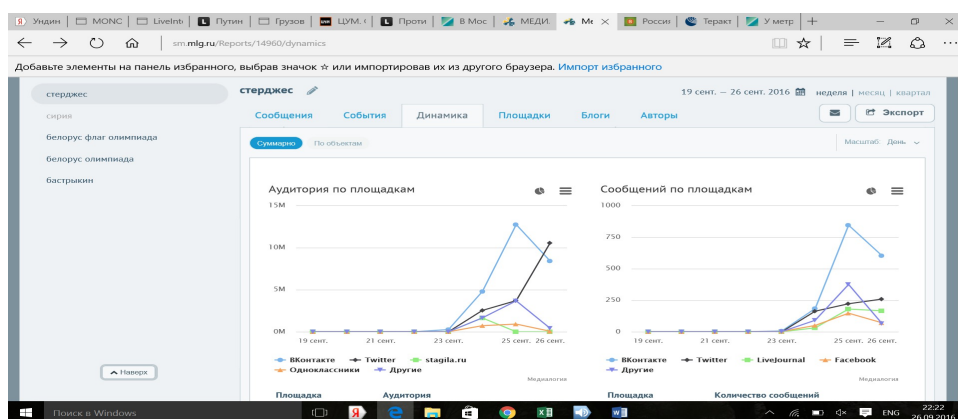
Ундин | MONC | LiveInt | Путин | Грузов | ЦУМ. | Проти | В Мос | МЕДИ. | Мс | Росси | Теракт | У метр

sm.mlg.ru/Reports/14960/dynamics

Добавьте элементы на панель избранного, выбрав значок ☆ или импортировав их из другого браузера. Импорт избранного

стерджес
сирия
белорус флаг олимпиада
белорус олимпиада
бастрыкин

Наверх

стерджес

19 сент. — 26 сент. 2016 неделя | месяц | квартал

Экспорт

Сообщения | События | Динамика | Площадки | Блоги | Авторы

Суммарно | По объектам

Масштаб: День

Аудитория по площадкам

15M
10M
5M
0M
19 сент. 21 сент. 23 сент. 25 сент. 26 сент.

ВКонтакте | Twitter | stagila.ru | Одноклассники | Другие

Медиалогия

Площадка | Аудитория

Сообщений по площадкам

1000
750
500
250
0
19 сент. 21 сент. 23 сент. 25 сент. 26 сент.

ВКонтакте | Twitter | LiveJournal | Facebook | Другие

Медиалогия

Площадка | Количество сообщений

Поиск в Windows

ENG 22:22 26.09.2016